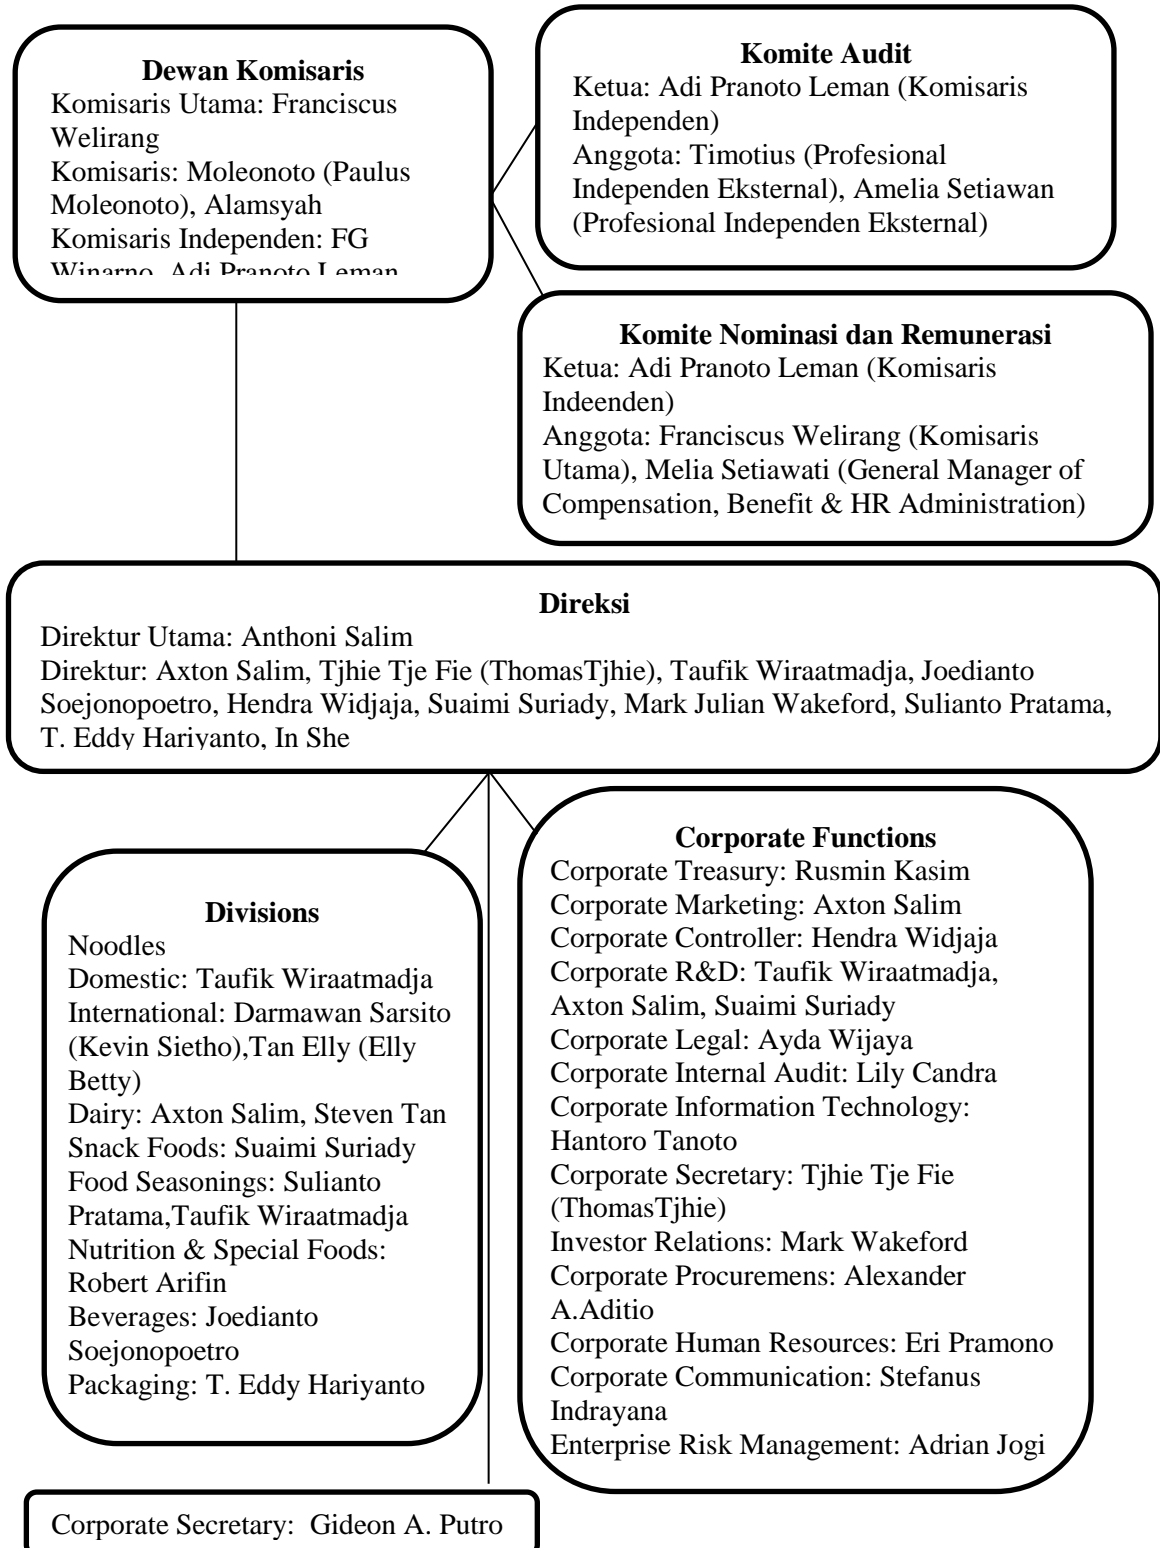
**Dewan Komisaris**
Komisaris Utama: Franciscus Welirang
Komisaris: Moleonoto (Paulus Moleonoto), Alamsyah
Komisaris Independen: FG Winarno, Adi Pranoto Leman

**Komite Audit**
Ketua: Adi Pranoto Leman (Komisaris Independen)
Anggota: Timotius (Profesional Independen Eksternal), Amelia Setiawan (Profesional Independen Eksternal)

**Komite Nominasi dan Remunerasi**
Ketua: Adi Pranoto Leman (Komisaris Indeenden)
Anggota: Franciscus Welirang (Komisaris Utama), Melia Setiawati (General Manager of Compensation, Benefit & HR Administration)

**Direksi**
Direktur Utama: Anthoni Salim
Direktur: Axton Salim, Tjhie Tje Fie (ThomasTjhie), Taufik Wiraatmadja, Joedianto Soejonopoetro, Hendra Widjaja, Suaimi Suriady, Mark Julian Wakeford, Sulianto Pratama, T. Eddy Hariyanto, In She

**Divisions**
Noodles
Domestic: Taufik Wiraatmadja
International: Darmawan Sarsito (Kevin Sietho),Tan Elly (Elly Betty)
Dairy: Axton Salim, Steven Tan
Snack Foods: Suaimi Suriady
Food Seasonings: Sulianto Pratama,Taufik Wiraatmadja
Nutrition & Special Foods: Robert Arifin
Beverages: Joedianto Soejonopoetro
Packaging: T. Eddy Hariyanto

**Corporate Functions**
Corporate Treasury: Rusmin Kasim
Corporate Marketing: Axton Salim
Corporate Controller: Hendra Widjaja
Corporate R&D: Taufik Wiraatmadja, Axton Salim, Suaimi Suriady
Corporate Legal: Ayda Wijaya
Corporate Internal Audit: Lily Candra
Corporate Information Technology: Hantoro Tanoto
Corporate Secretary: Tjhie Tje Fie (ThomasTjhie)
Investor Relations: Mark Wakeford
Corporate Procuremens: Alexander A.Aditio
Corporate Human Resources: Eri Pramono
Corporate Communication: Stefanus Indrayana
Enterprise Risk Management: Adrian Jogi

Corporate Secretary: Gideon A. Putro